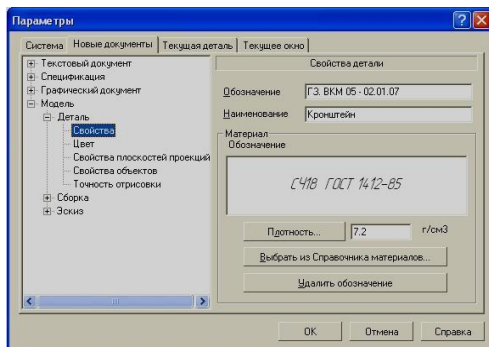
Параметры

Система | Новые документы | Текущая деталь | Текущее окно

Текстовый документ
Спецификация
Графический документ
Модель
Деталь
Свойства
Цвет
Свойства плоскостей проекций
Свойства объектов
Точность отрисовки
Сборка
Эскиз

Свойства детали

Обозначение | ГЗ. ВКМ 05 - 02.01.07
Наименование | Кронштейн

Материал
Обозначение

СЧ18 ГОСТ 1412-85

Плотность... | 7.2 | г/см3

Выбрать из Справочника материалов...

Удалить обозначение

ОК | Отмена | Справка